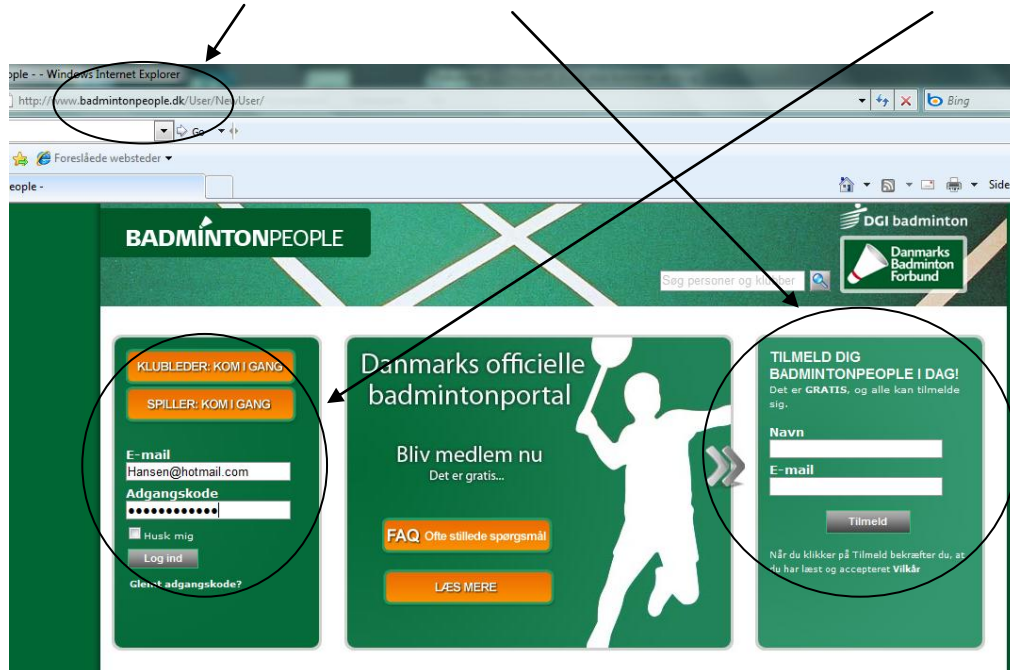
ople - - Windows Internet Explorer
http://www.badmintonpeople.dk/User/NewUser/
Bing
Go
Foreslåede websteder
eople -
Side

BADMINTONPEOPLE
DGI badminton
Danmarks Badminton Forbund
Søg personer og klubber

KLUBLEDER: KOM I GANG
SPILLER: KOM I GANG
E-mail
Hansen@hotmail.com
Adgangskode
••••••••••••
Husk mig
Log ind
Glemt adgangskode?

Danmarks officielle badmintonportal
Bliv medlem nu
Det er gratis...
FAQ Ofte stillede spørgsmål
LÆS MERE

TILMELD DIG BADMINTONPEOPLE I DAG!
Det er GRATIS, og alle kan tilmelde sig.
Navn
E-mail
Tilmeld
Når du klikker på Tilmeld bekræfter du, at du har læst og accepteret Vilkår